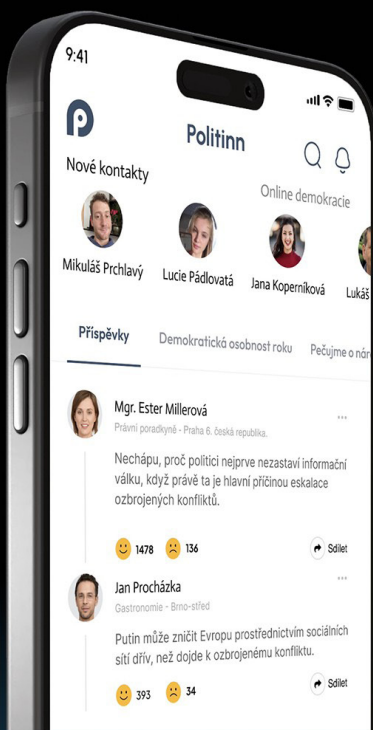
9:41

Politinn

Nové kontakty

Online demokracie

Mikuláš Prchlavý
Lucie Pádlovatá
Jana Koperníková
Lukáš

Příspěvky
Demokratická osobnost roku
Pečujme o nár

Mgr. Ester Millerová
Právní poradkyně - Praha 6, česká republika.

Nechápu, proč politici nejprve nezastaví informační válku, když právě ta je hlavní příčinou eskalace ozbrojených konfliktů.

1478
136
Sdílet

Jan Procházka
Gastronomie - Brno-střed

Putin může zničit Evropu prostřednictvím sociálních sítí dřív, než dojde k ozbrojenému konfliktu.

393
34
Sdílet